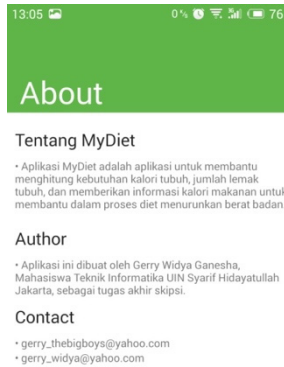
13:05 0% 76

About

Tentang MyDiet

• Aplikasi MyDiet adalah aplikasi untuk membantu menghitung kebutuhan kalori tubuh, jumlah lemak tubuh, dan memberikan informasi kalori makanan untuk membantu dalam proses diet menurunkan berat badan

Author

• Aplikasi ini dibuat oleh Gerry Widya Ganesha, Mahasiswa Teknik Informatika UIN Syarif Hidayatullah Jakarta, sebagai tugas akhir skipsi.

Contact

• gerry_thebigboys@yahoo.com
• gerry_widya@yahoo.com